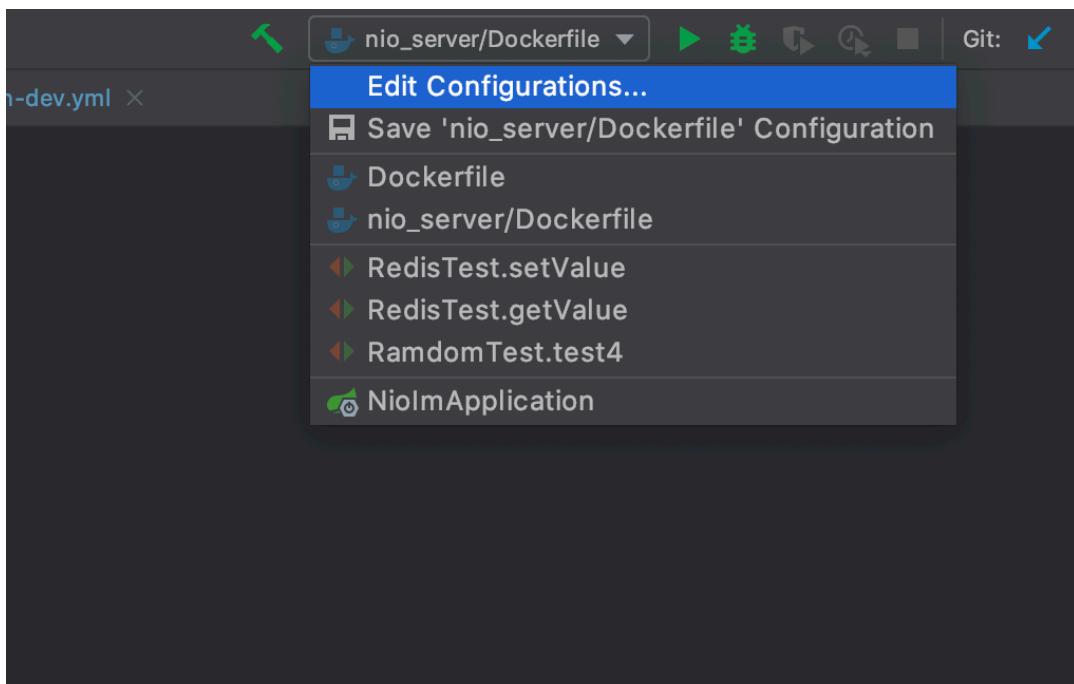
nio_server/Dockerfile

Git:

n-dev.yml ×

Edit Configurations...

Save 'nio_server/Dockerfile' Configuration

Dockerfile

nio_server/Dockerfile

RedisTest.setValue

RedisTest.getValue

RamdomTest.test4

NioImApplication